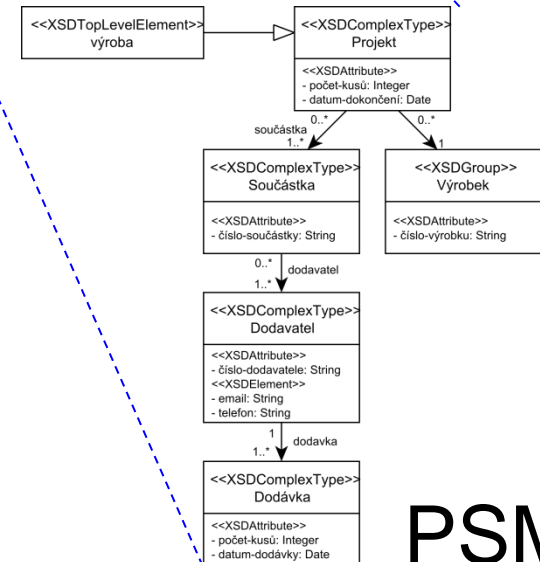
<<XSDTopLevelElement>>
výroba

<<XSDComplexType>>
Projekt

<<XSDAttribute>>
- počet-kusů: Integer
- datum-dokončení: Date

0..*
součástka
1..*

0..*
1

<<XSDComplexType>>
Součástka

<<XSDAttribute>>
- číslo-součástky: String

<<XSDGroup>>
Výrobek

<<XSDAttribute>>
- číslo-výrobku: String

0..*
dodavatel
1..*

<<XSDComplexType>>
Dodavatel

<<XSDAttribute>>
- číslo-dodavatele: String
<<XSDElement>>
- email: String
- telefon: String

1
dodavka
1..*

<<XSDComplexType>>
Dodávka

<<XSDAttribute>>
- počet-kusů: Integer
- datum-dodávky: Date

PSM